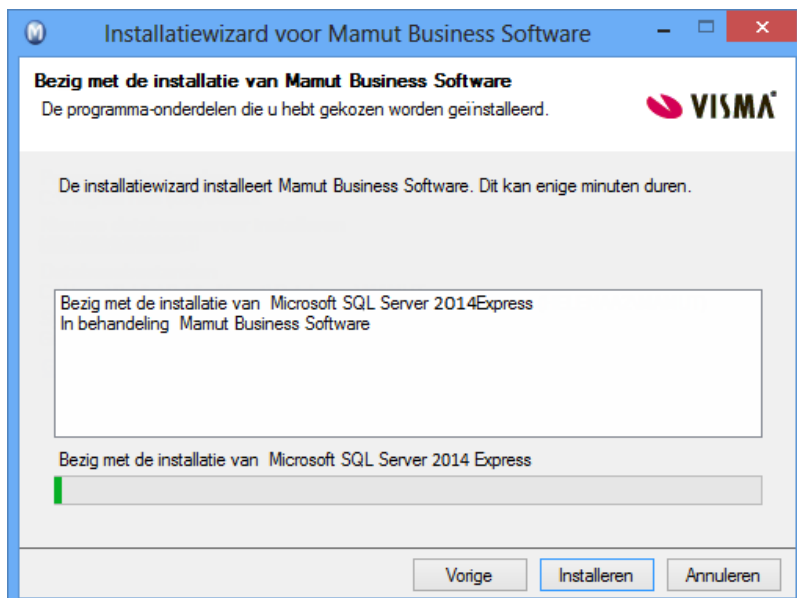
Installatiewizard voor Mamut Business Software

Bezig met de installatie van Mamut Business Software

De programma-onderdelen die u hebt gekozen worden geïnstalleerd.

VISMA

De installatiewizard installeert Mamut Business Software. Dit kan enige minuten duren.

Bezig met de installatie van Microsoft SQL Server 2014Express
In behandeling Mamut Business Software

Bezig met de installatie van Microsoft SQL Server 2014 Express

Vorige | Installeren | Annuleren